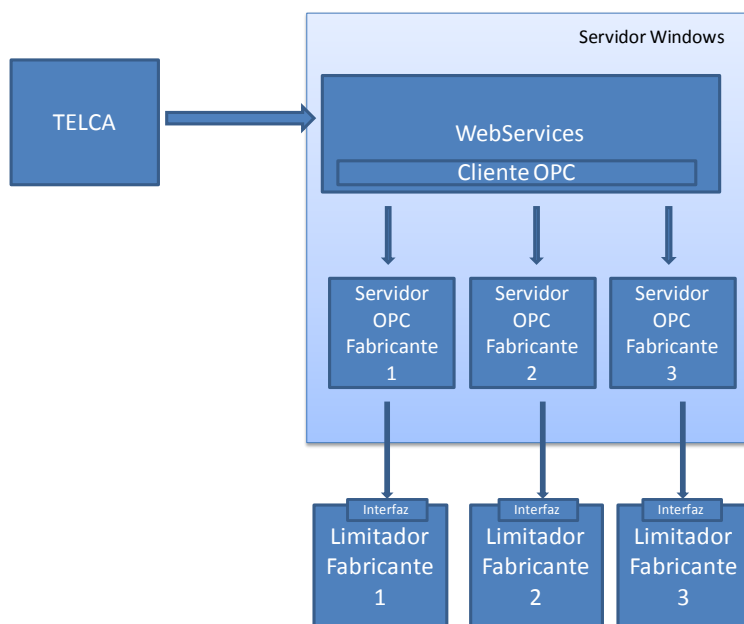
Servidor Windows

TELCA

WebServices

Cliente OPC

Servidor OPC Fabricante 1

Servidor OPC Fabricante 2

Servidor OPC Fabricante 3

Interfaz

Limitador Fabricante 1

Interfaz

Limitador Fabricante 2

Interfaz

Limitador Fabricante 3